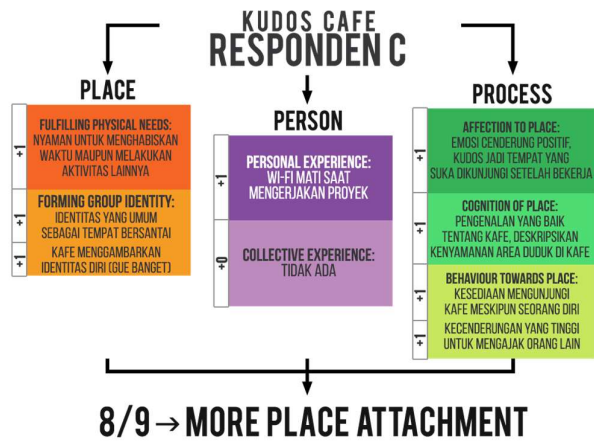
KUDOS CAFE
RESPONDEN C

PLACE

+1
FULFILLING PHYSICAL NEEDS:
NYAMAN UNTUK MENGHABISKAN WAKTU MAUPUN MELAKUKAN AKTIVITAS LAINNYA

+1
FORMING GROUP IDENTITY:
IDENTITAS YANG UMUM SEBAGAI TEMPAT BERSANTAI

+1
KAFE MENGGAMBARKAN IDENTITAS DIRI (GUE BANGET)

PERSON

+1
PERSONAL EXPERIENCE:
WI-FI MATI SAAT MENGERJAKAN PROYEK

+0
COLLECTIVE EXPERIENCE:
TIDAK ADA

PROCESS

+1
AFFECTION TO PLACE:
EMOSI CENDERUNG POSITIF, KUDOS JADI TEMPAT YANG SUKA DIKUNJUNGI SETELAH BEKERJA

+1
COGNITION OF PLACE:
PENGENALAN YANG BAIK TENTANG KAFE, DESKRIPSIKAN KENYAMANAN AREA DUDUK DI KAFE

+1
BEHAVIOUR TOWARDS PLACE:
KESEDIAAN MENGUNJUNGI KAFE MESKIPUN SEORANG DIRI

+1
KECENDERUNGAN YANG TINGGI UNTUK MENGAJAK ORANG LAIN

8/9 → MORE PLACE ATTACHMENT